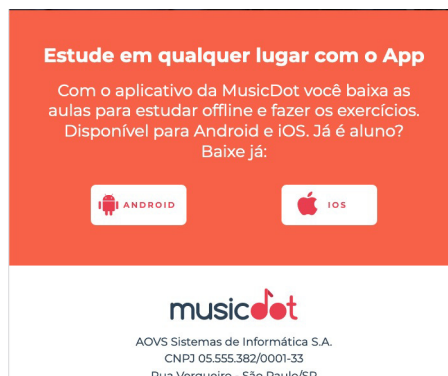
Estude em qualquer lugar com o App

Com o aplicativo da MusicDot você baixa as aulas para estudar offline e fazer os exercícios. Disponível para Android e iOS. Já é aluno? Baixe já:

ANDROID

IOS

musicdot

AOVS Sistemas de Informática S.A.
CNPJ 05.555.382/0001-33
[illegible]